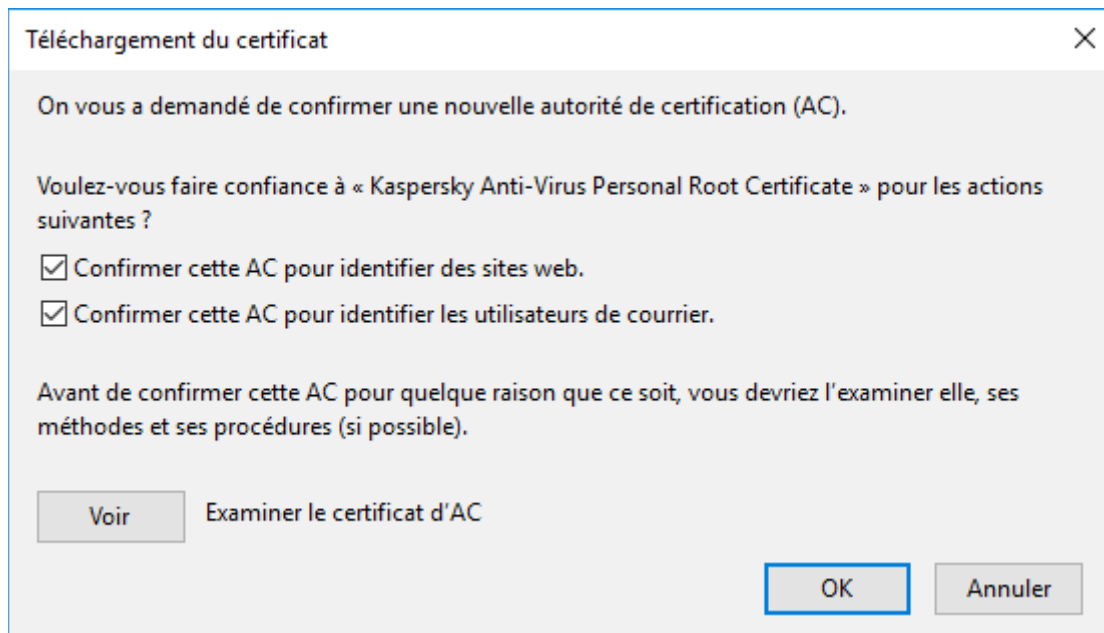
Téléchargement du certificat

×

On vous a demandé de confirmer une nouvelle autorité de certification (AC).

Voulez-vous faire confiance à « Kaspersky Anti-Virus Personal Root Certificate » pour les actions suivantes ?

☑ Confirmer cette AC pour identifier des sites web.

☑ Confirmer cette AC pour identifier les utilisateurs de courrier.

Avant de confirmer cette AC pour quelque raison que ce soit, vous devriez l'examiner elle, ses méthodes et ses procédures (si possible).

Voir

Examiner le certificat d'AC

OK

Annuler